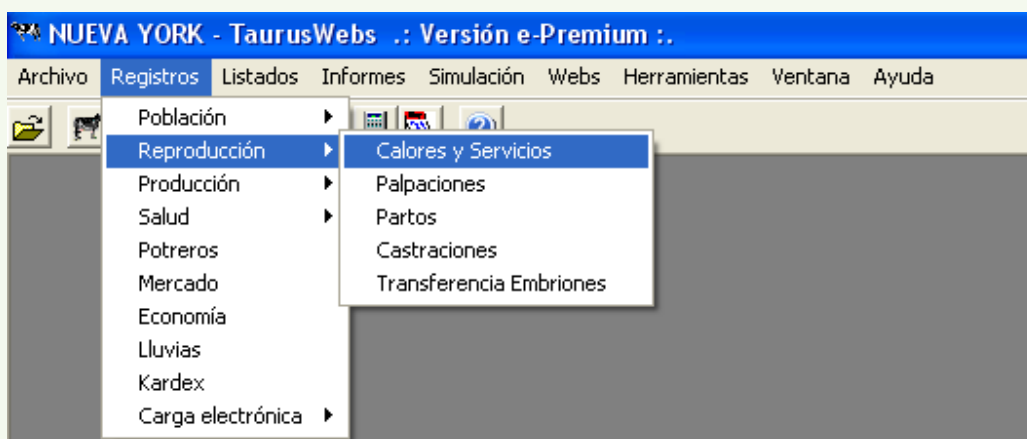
NUEVA YORK - TaurusWebs .: Versión e-Premium :.

Archivo Registros Listados Informes Simulación Webs Herramientas Ventana Ayuda

Población
Reproducción
Producción
Salud
Potreros
Mercado
Economía
Lluvias
Kardex
Carga electrónica

Calores y Servicios
Palpaciones
Partos
Castraciones
Transferencia Embriones